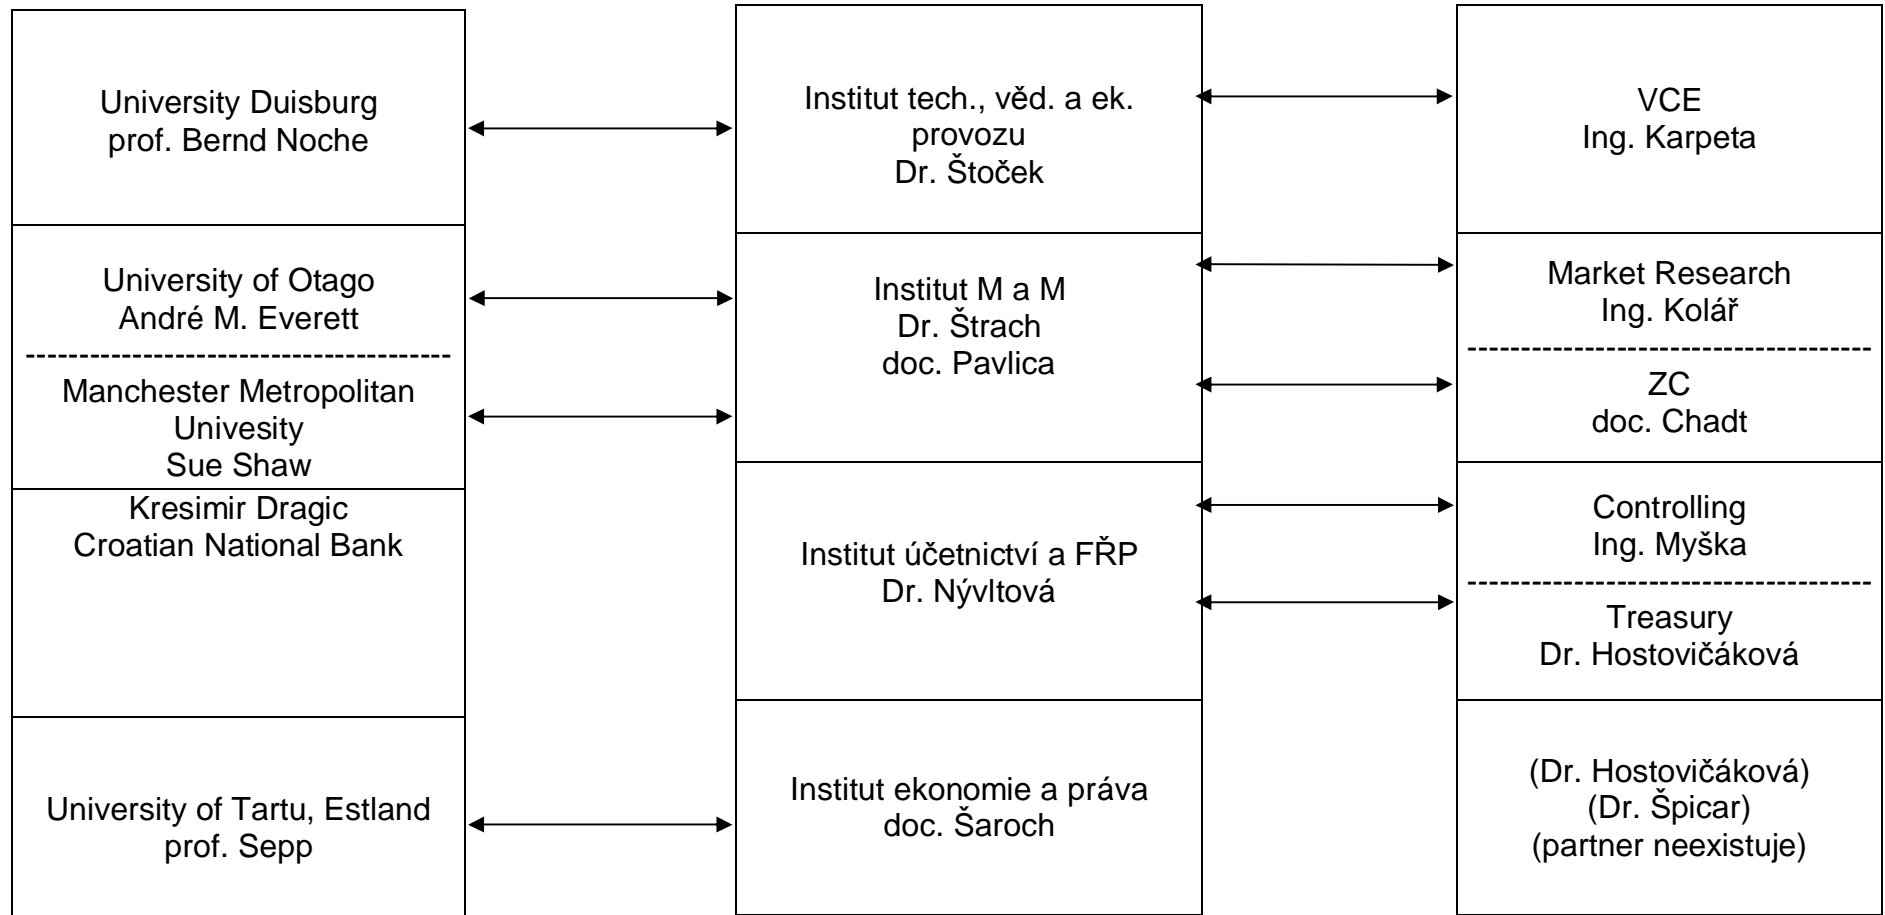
University Duisburg
prof. Bernd Noche

University of Otago
André M. Everett

Manchester Metropolitan Univesity
Sue Shaw

Kresimir Dragic
Croatian National Bank

University of Tartu, Estland
prof. Sepp

Institut tech., věd. a ek. provozu
Dr. Štoček

Institut M a M
Dr. Štrach
doc. Pavlica

Institut účetnictví a FŘP
Dr. Nývltová

Institut ekonomie a práva
doc. Šaroch

VCE
Ing. Karpeta

Market Research
Ing. Kolář

ZC
doc. Chadt

Controlling
Ing. Myška

Treasury
Dr. Hostovičáková

(Dr. Hostovičáková)
(Dr. Špicar)
(partner neexistuje)